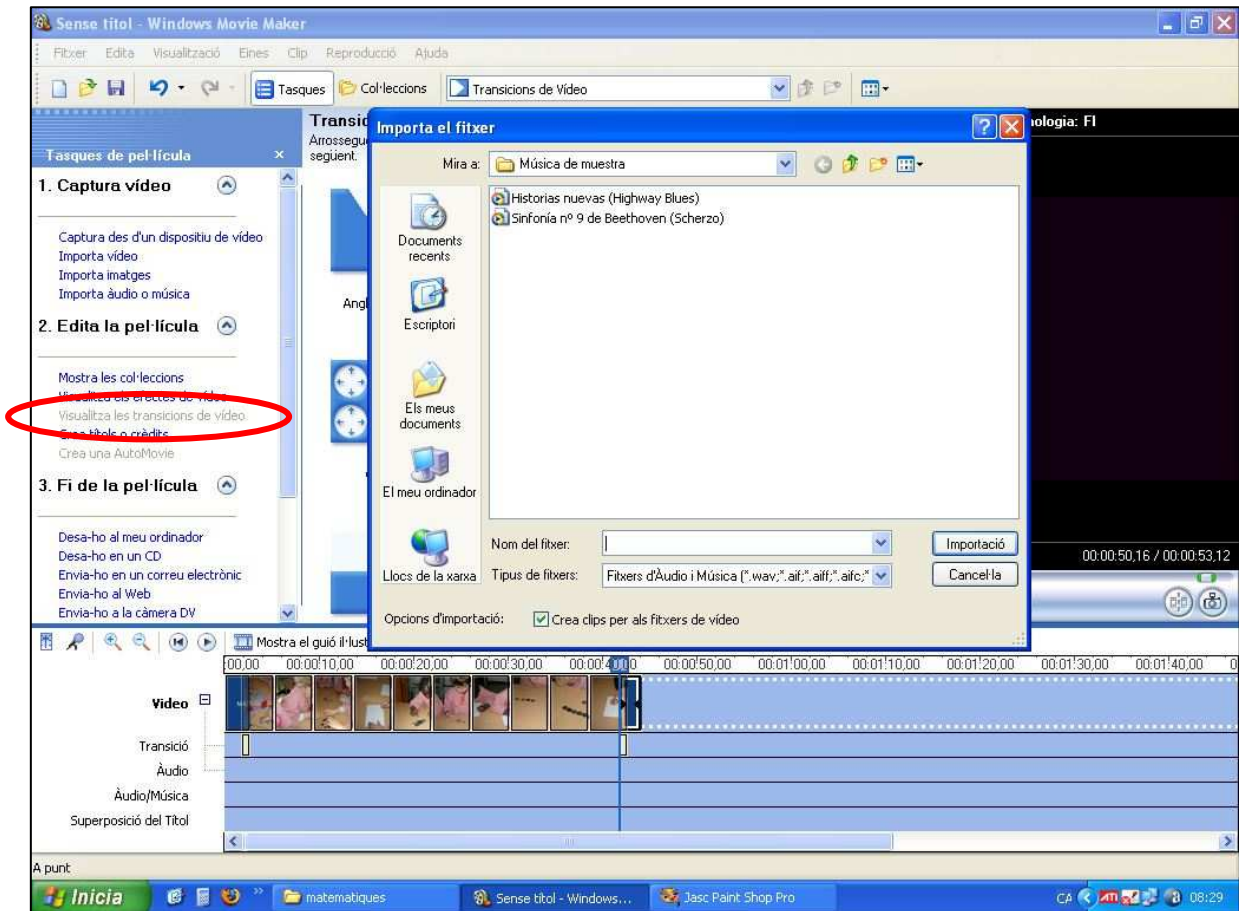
Sense títol - Windows Movie Maker

Fitxer Edita Visualització Eines Clip Reproducció Ajuda

Tasques Col·leccions Transicions de vídeo

Tasques de pel·lícula ×

1. Captura vídeo

Captura des d'un dispositiu de vídeo
Importa vídeo
Importa imatges
Importa àudio o música

2. Edita la pel·lícula

Mostra les col·leccions
Visualitza els efectes de vídeo
Visualitza les transicions de vídeo
Crea títols o crèdits
Crea una AutoMovie

3. Fi de la pel·lícula

Desa-ho al meu ordinador
Desa-ho en un CD
Envia-ho en un correu electrònic
Envia-ho al Web
Envia-ho a la càmera DV

Transic
Arrossegue
següent.

Angl

nologia: FI

Importa el fitxer

Mira a: Música de muestra

Historias nuevas (Highway Blues)
Sinfonía nº 9 de Beethoven (Scherzo)

Documents recents
Escriptori
Els meus documents
El meu ordinador
Llocs de la xarxa

Nom del fitxer:
Tipus de fitxers: Fitxers d'Àudio i Música (*.wav;*.aif;*.aiff;*.aifc;*

Importació
Cancel·la

Opcions d'importació: Crea clips per als fitxers de vídeo

00:00:50,16 / 00:00:53,12

Mostra el guió il·lust

00,00 00:00:10,00 00:00:20,00 00:00:30,00 00:00:40,00 00:00:50,00 00:01:00,00 00:01:10,00 00:01:20,00 00:01:30,00 00:01:40,00

Vídeo
Transició
Àudio
Àudio/Música
Superposició del Títol

A punt

Inicia matematiques Sense títol - Windows... Jasc Paint Shop Pro CA 08:29